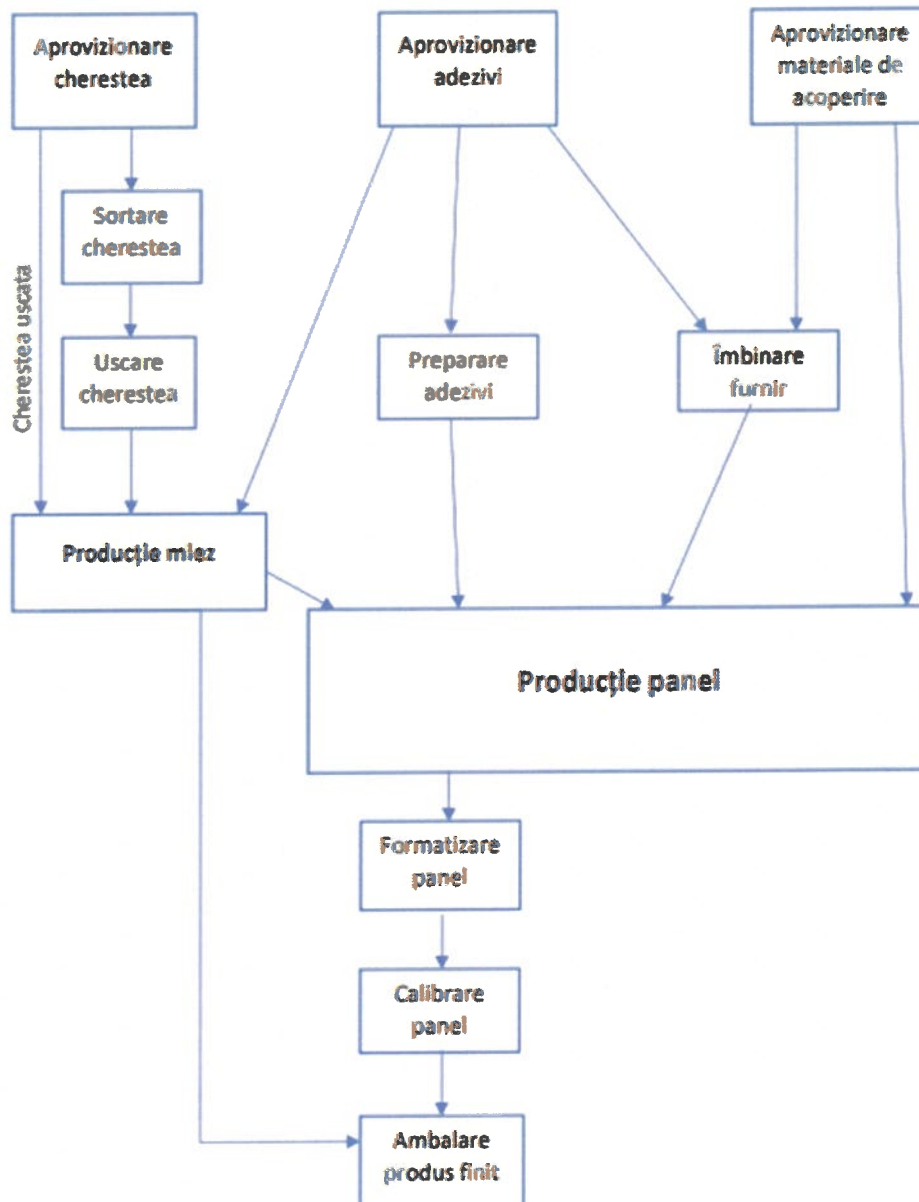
Aprovizionare cherestea

Aprovizionare adezivi

Aprovizionare materiale de acoperire

Sortare cherestea

Cherestea uscata

Uscare cherestea

Preparare adezivi

Îmbinare furnir

Producție miez

Producție panel

Formatizare panel

Calibrare panel

Ambalare produs finit